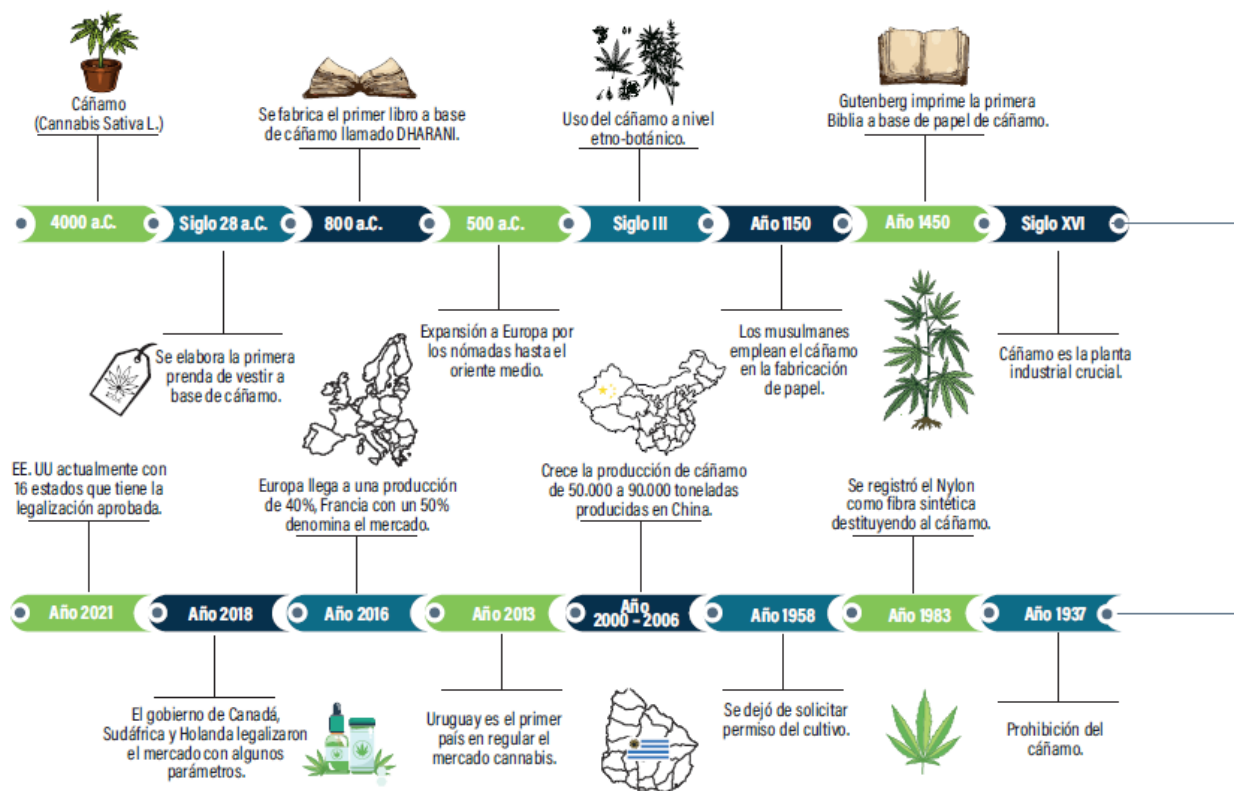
Cáñamo
(Cannabis Sativa L.)

Se fabrica el primer libro a base de cáñamo llamado DHARANI.

Uso del cáñamo a nivel etno-botánico.

Gutenberg imprime la primera Biblia a base de papel de cáñamo.

4000 a.C.

Siglo 28 a.C.

800 a.C.

500 a.C.

Siglo III

Año 1150

Año 1450

Siglo XVI

Se elabora la primera prenda de vestir a base de cáñamo.

Expansión a Europa por los nómadas hasta el oriente medio.

Los musulmanes emplean el cáñamo en la fabricación de papel.

Cáñamo es la planta industrial crucial.

EE. UU actualmente con 16 estados que tiene la legalización aprobada.

Europa llega a una producción de 40%, Francia con un 50% denomina el mercado.

Crece la producción de cáñamo de 50.000 a 90.000 toneladas producidas en China.

Se registró el Nylon como fibra sintética destituyendo al cáñamo.

Año 2021

Año 2018

Año 2016

Año 2013

Año 2000 - 2006

Año 1958

Año 1983

Año 1937

El gobierno de Canadá, Sudáfrica y Holanda legalizaron el mercado con algunos parámetros.

Uruguay es el primer país en regular el mercado cannabis.

Se dejó de solicitar permiso del cultivo.

Prohibición del cáñamo.